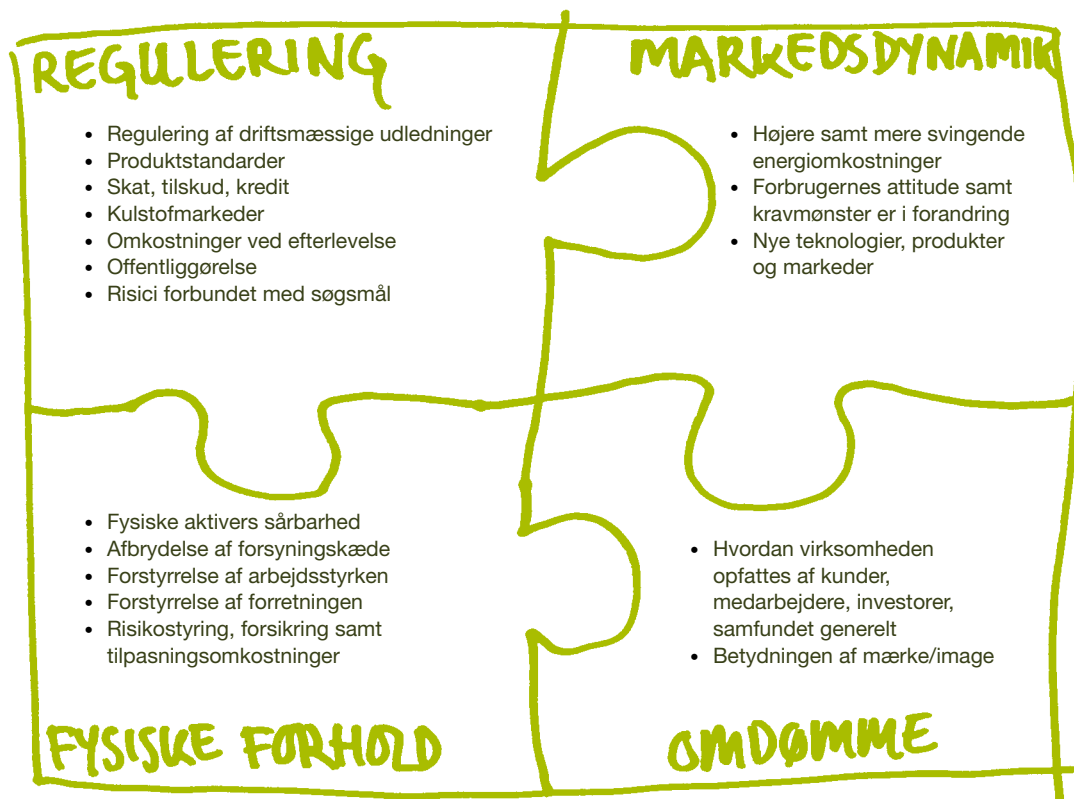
REGULERING

- Regulering af driftsmæssige udledninger
- Produktstandarder
- Skat, tilskud, kredit
- Kulstofmarkeder
- Omkostninger ved efterlevelse
- Offentliggørelse
- Risici forbundet med søgsmål

MARKEDSDYNAMIK

- Højere samt mere svingende energiomkostninger
- Forbrugernes attitude samt kravmønster er i forandring
- Nye teknologier, produkter og markeder

- Fysiske aktivers sårbarhed
- Afbrydelse af forsyningskæde
- Forstyrrelse af arbejdsstyrken
- Forstyrrelse af forretningen
- Risikostyring, forsikring samt tilpasningsomkostninger

FYSISKE FORHOLD

- Hvordan virksomheden opfattes af kunder, medarbejdere, investorer, samfundet generelt
- Betydningen af mærke/image

OMDØMME